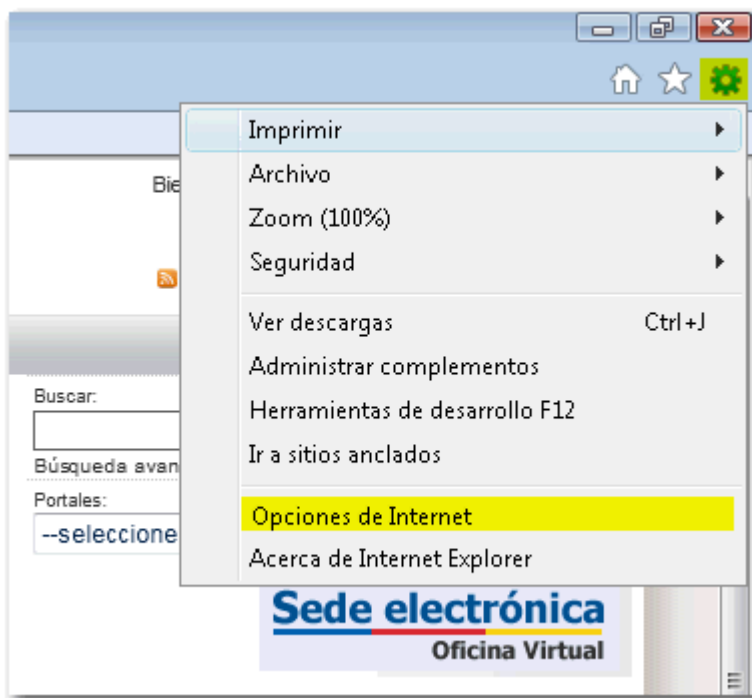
Imprimir
Archivo
Zoom (100%)
Seguridad
Ver descargas Ctrl+J
Administrar complementos
Herramientas de desarrollo F12
Ir a sitios anclados
Opciones de Internet
Acerca de Internet Explorer

Bie

Buscar:

Búsqueda avan

Portales:
--seleccione

Sede electrónica
Oficina Virtual